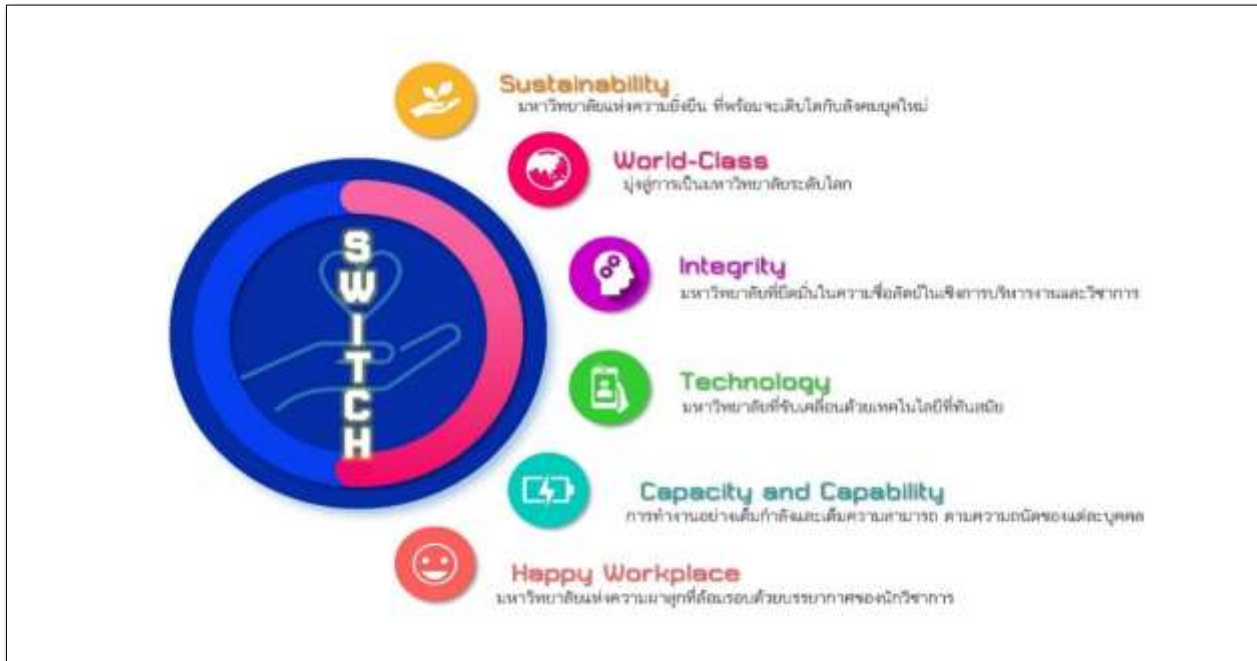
SWITCH

Sustainability
มหาวิทยาลัยแห่งความยั่งยืน ที่พร้อมจะเติบโตกับสังคมยุคใหม่

World-Class
มุ่งสู่การเป็นมหาวิทยาลัยระดับโลก

Integrity
มหาวิทยาลัยที่ยึดมั่นในความซื่อสัตย์ในเชิงการบริหารงานและวิชาการ

Technology
มหาวิทยาลัยที่ขับเคลื่อนด้วยเทคโนโลยีที่ทันสมัย

Capacity and Capability
การทำงานอย่างเต็มกำลังและเต็มความสามารถ ตามความถนัดของแต่ละบุคคล

Happy Workplace
มหาวิทยาลัยแห่งความผาสุกที่ล้อมรอบด้วยบรรยากาศของนักวิชาการ